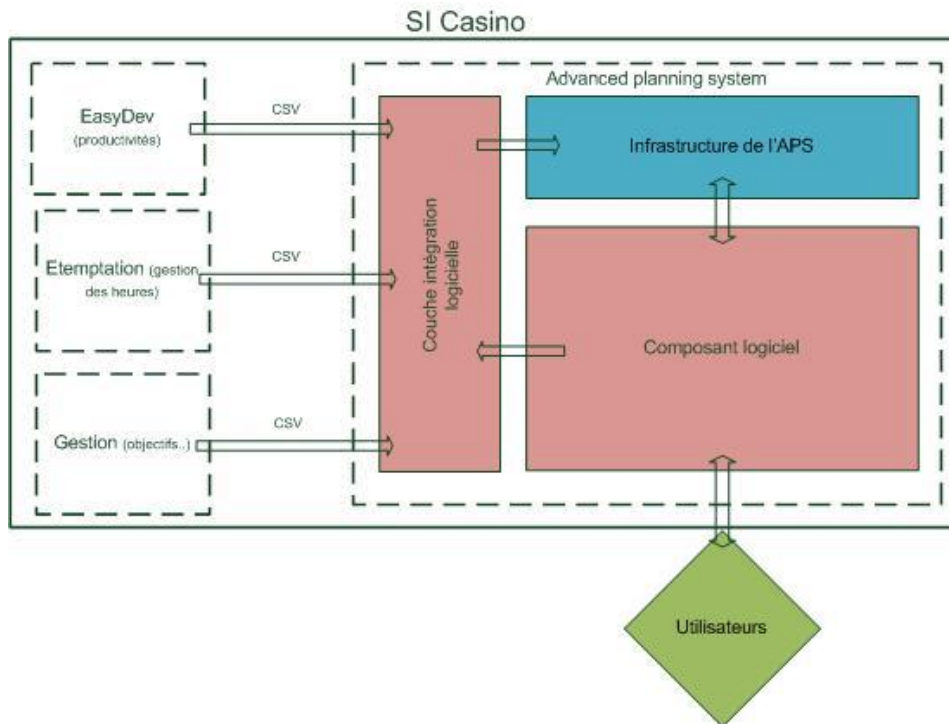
SI Casino

EasyDev (productivités)

CSV

Advanced planning system

Infrastructure de l'APS

Etemptation (gestion des heures)

CSV

Couche intégration logicielle

Composant logiciel

Gestion (objectifs...)

CSV

Utilisateurs